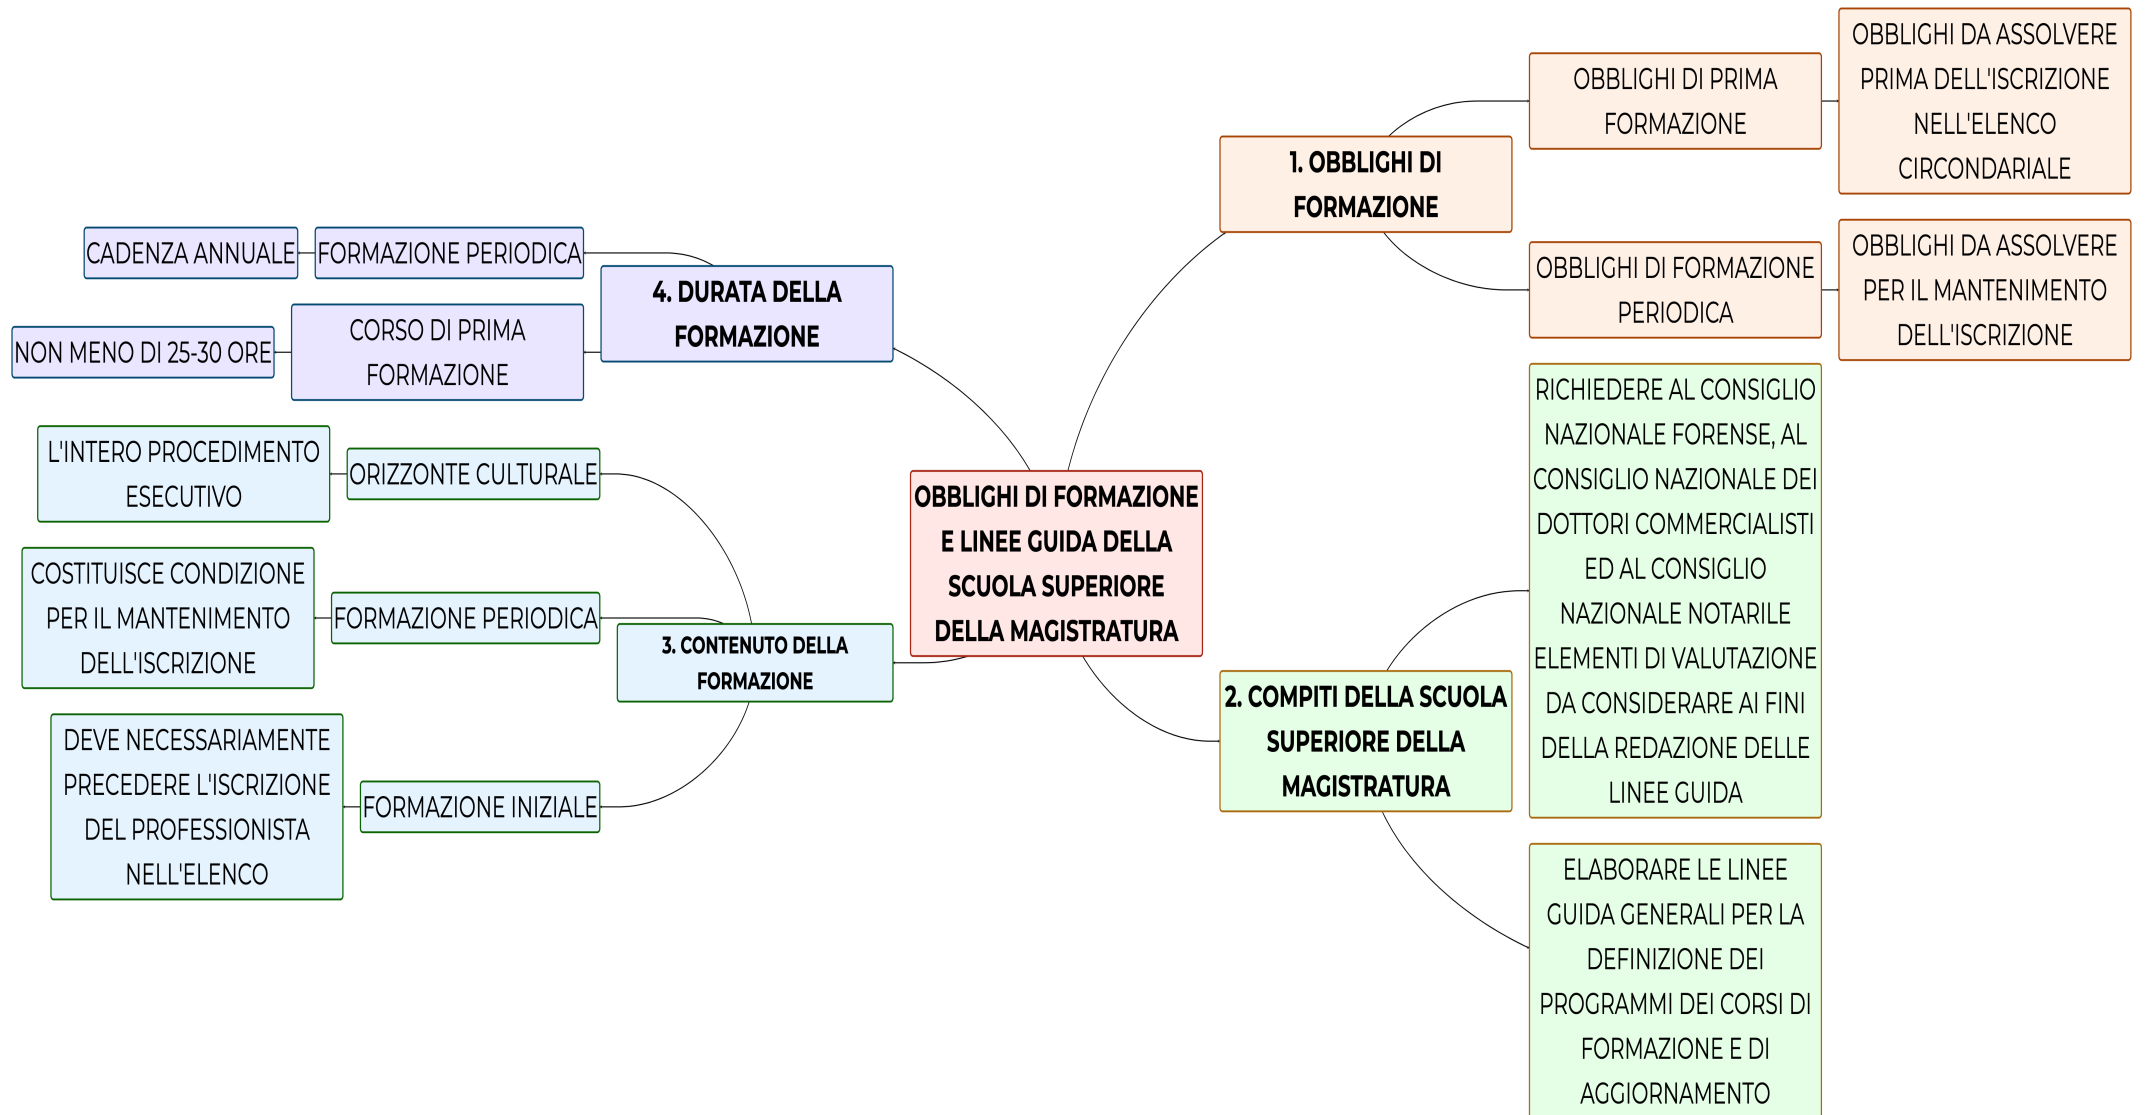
OBBLIGHI DI FORMAZIONE E LINEE GUIDA DELLA SCUOLA SUPERIORE DELLA MAGISTRATURA

1. OBBLIGHI DI FORMAZIONE

OBBLIGHI DI PRIMA FORMAZIONE

OBBLIGHI DA ASSOLVERE PRIMA DELL'ISCRIZIONE NELL'ELENCO CIRCONDARIALE

OBBLIGHI DI FORMAZIONE PERIODICA

OBBLIGHI DA ASSOLVERE PER IL MANTENIMENTO DELL'ISCRIZIONE

2. COMPITI DELLA SCUOLA SUPERIORE DELLA MAGISTRATURA

RICHIEDERE AL CONSIGLIO NAZIONALE FORENSE, AL CONSIGLIO NAZIONALE DEI DOTTORI COMMERCIALISTI ED AL CONSIGLIO NAZIONALE NOTARILE ELEMENTI DI VALUTAZIONE DA CONSIDERARE AI FINI DELLA REDAZIONE DELLE LINEE GUIDA

ELABORARE LE LINEE GUIDA GENERALI PER LA DEFINIZIONE DEI PROGRAMMI DEI CORSI DI FORMAZIONE E DI AGGIORNAMENTO

4. DURATA DELLA FORMAZIONE

FORMAZIONE PERIODICA

CADENZA ANNUALE

CORSO DI PRIMA FORMAZIONE

NON MENO DI 25-30 ORE

3. CONTENUTO DELLA FORMAZIONE

ORIZZONTE CULTURALE

L'INTERO PROCEDIMENTO ESECUTIVO

FORMAZIONE PERIODICA

COSTITUISCE CONDIZIONE PER IL MANTENIMENTO DELL'ISCRIZIONE

FORMAZIONE INIZIALE

DEVE NECESSARIAMENTE PRECEDERE L'ISCRIZIONE DEL PROFESSIONISTA NELL'ELENCO